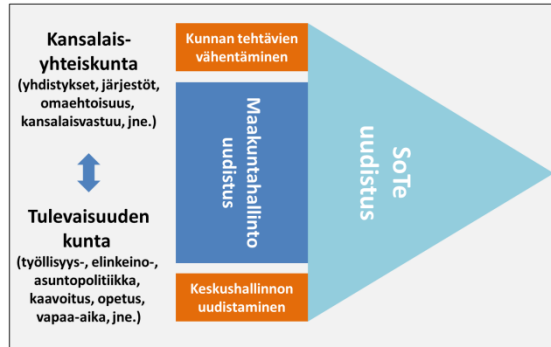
Kansalaisyhteiskunta
(yhdistykset, järjestöt, omaehtoisuus, kansalaisvastuu, jne.)

Tulevaisuuden kunta
(työllisyys-, elinkeino-, asuntopolitiikka, kaavoitus, opetus, vapaa-aika, jne.)

Kunnan tehtävien vähentäminen

Maakuntahallinto uudistus

Keskushallinnon uudistaminen

SoTe uudistus